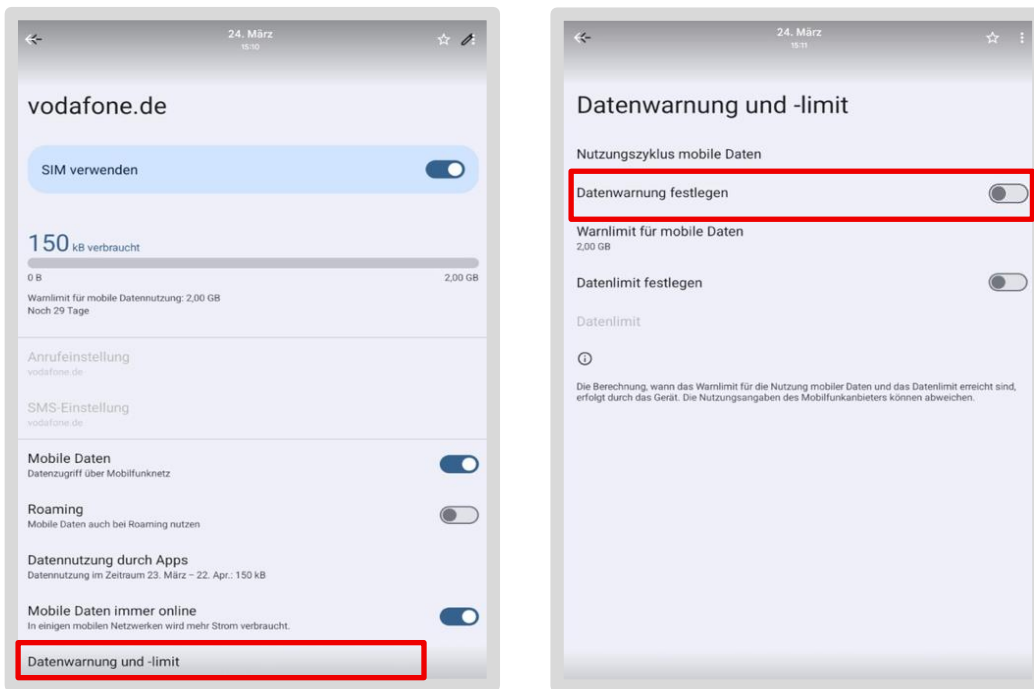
24. März
15:10

vodafone.de

SIM verwenden

150 kB verbraucht

0 B

2,00 GB

Warnlimit für mobile Datennutzung: 2,00 GB
Noch 29 Tage

Anrufeinstellung
vodafone.de

SMS-Einstellung
vodafone.de

Mobile Daten
Datenzugriff über Mobilfunknetz

Roaming
Mobile Daten auch bei Roaming nutzen

Datennutzung durch Apps
Datennutzung im Zeitraum 23. März – 22. Apr.: 150 kB

Mobile Daten immer online
In einigen mobilen Netzwerken wird mehr Strom verbraucht.

Datenwarnung und -limit

24. März
15:11

Datenwarnung und -limit

Nutzungszyklus mobile Daten

Datenwarnung festlegen

Warnlimit für mobile Daten
2,00 GB

Datenlimit festlegen

Datenlimit

Die Berechnung, wann das Warnlimit für die Nutzung mobiler Daten und das Datenlimit erreicht sind, erfolgt durch das Gerät. Die Nutzungsangaben des Mobilfunkanbieters können abweichen.